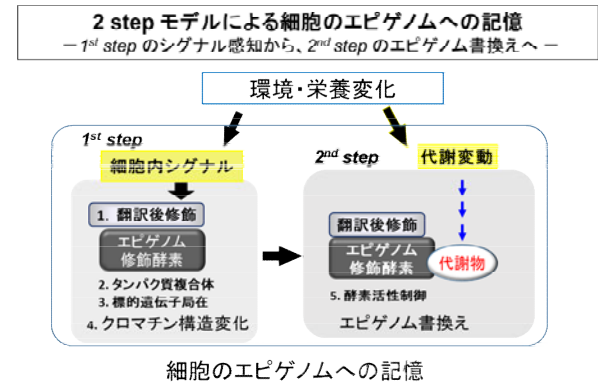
2 step モデルによる細胞のエピゲノムへの記憶
− $1^{st}$ step のシグナル感知から、$2^{nd}$ step のエピゲノム書換えへ −

環境・栄養変化

$1^{st}$ step

細胞内シグナル

1. 翻訳後修飾

エピゲノム 修飾酵素

2. タンパク質複合体
3. 標的遺伝子局在
4. クロマチン構造変化

$2^{nd}$ step

代謝変動

翻訳後修飾

エピゲノム 修飾酵素

代謝物

5. 酵素活性制御

エピゲノム書換え

細胞のエピゲノムへの記憶